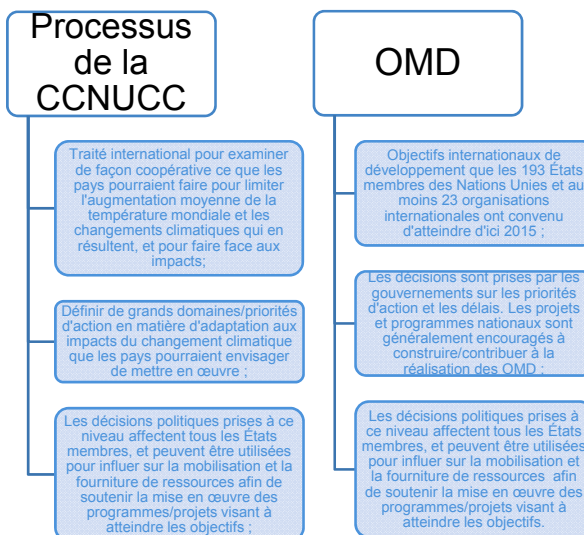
Processus de la CCNUCC

Traité international pour examiner de façon coopérative ce que les pays pourraient faire pour limiter l'augmentation moyenne de la température mondiale et les changements climatiques qui en résultent, et pour faire face aux impacts;

Définir de grands domaines/priorités d'action en matière d'adaptation aux impacts du changement climatique que les pays pourraient envisager de mettre en œuvre ;

Les décisions politiques prises à ce niveau affectent tous les États membres, et peuvent être utilisées pour influer sur la mobilisation et la fourniture de ressources afin de soutenir la mise en œuvre des programmes/projets visant à atteindre les objectifs ;

OMD

Objectifs internationaux de développement que les 193 États membres des Nations Unies et au moins 23 organisations internationales ont convenu d'atteindre d'ici 2015 ;

Les décisions sont prises par les gouvernements sur les priorités d'action et les délais. Les projets et programmes nationaux sont généralement encouragés à construire/contribuer à la réalisation des OMD ;

Les décisions politiques prises à ce niveau affectent tous les États membres, et peuvent être utilisées pour influer sur la mobilisation et la fourniture de ressources afin de soutenir la mise en œuvre des programmes/projets visant à atteindre les objectifs.